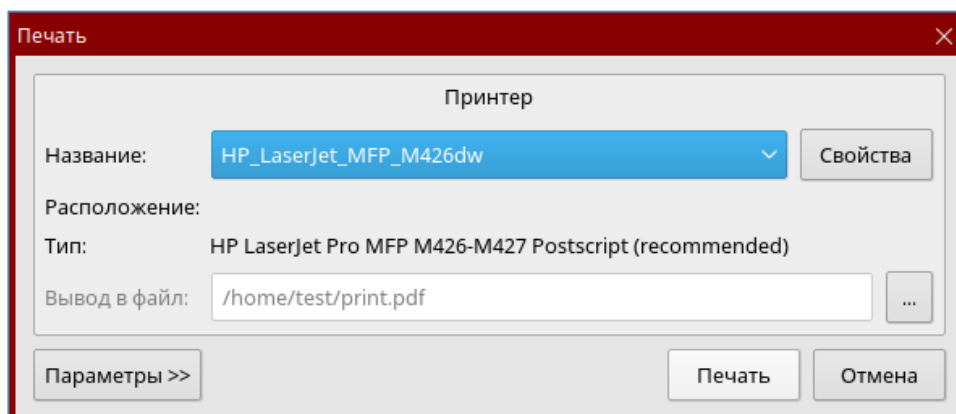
Печать

Принтер

Название: HP_LaserJet_MFP_M426dw Свойства

Расположение:

Тип: HP LaserJet Pro MFP M426-M427 Postscript (recommended)

Вывод в файл: /home/test/print.pdf ...

Параметры >> Печать Отмена